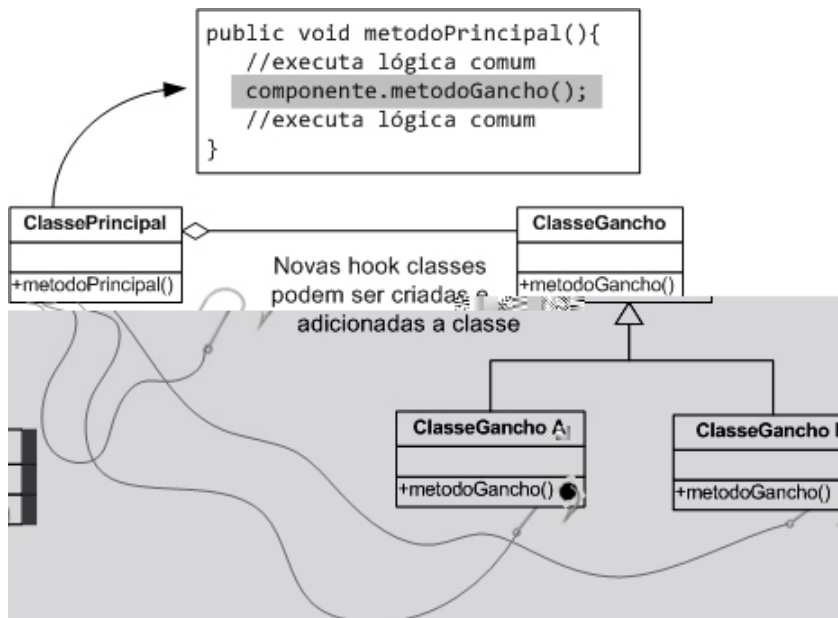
public void metodoPrincipal(){
//executa lógica comum
componente.metodoGancho();
//executa lógica comum
}

ClassePrincipal
+metodoPrincipal()

ClasseGancho
+metodoGancho()

Novas hook classes podem ser criadas e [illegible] adicionadas a classe

ClasseGancho A
+metodoGancho()

ClasseGancho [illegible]
+metodoGancho()